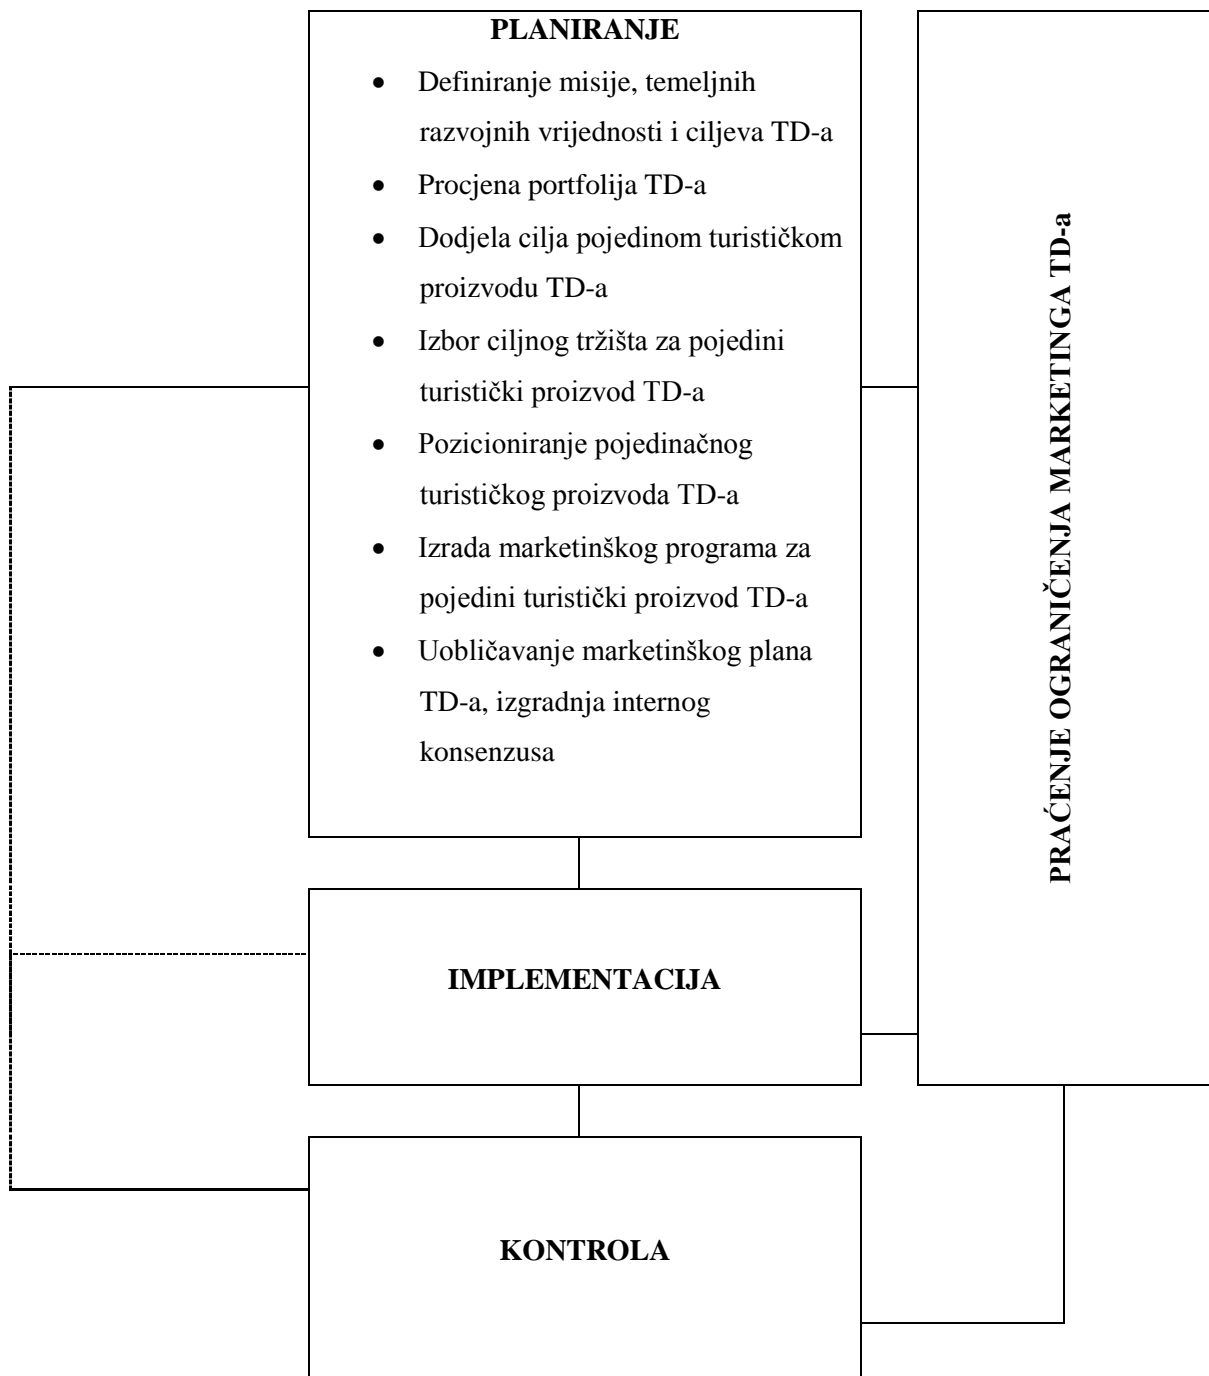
PLANIRANJE

- Definiranje misije, temeljnih razvojnih vrijednosti i ciljeva TD-a
- Procjena portfolija TD-a
- Dodjela cilja pojedinom turističkom proizvodu TD-a
- Izbor ciljnog tržišta za pojedini turistički proizvod TD-a
- Pozicioniranje pojedinačnog turističkog proizvoda TD-a
- Izrada marketinškog programa za pojedini turistički proizvod TD-a
- Uobličavanje marketinškog plana TD-a, izgradnja internog konsenzusa

PRAĆENJE OGRANIČENJA MARKETINGA TD-a

IMPLEMENTACIJA

KONTROLA